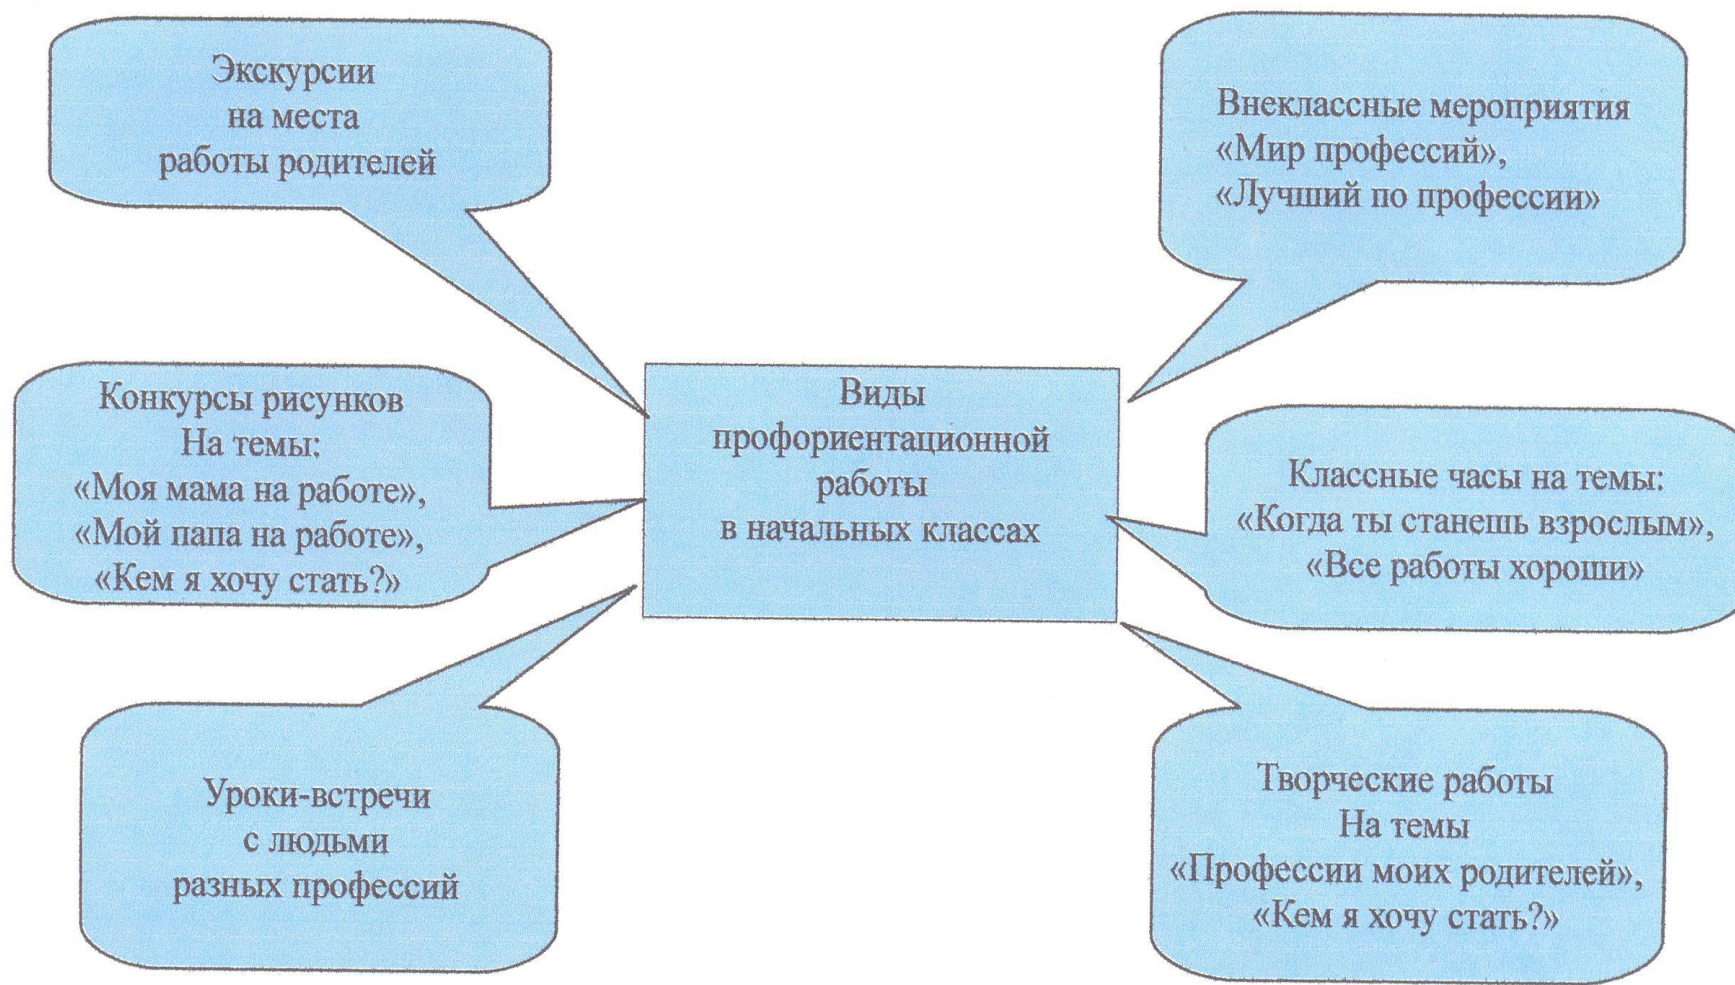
Экскурсии на места работы родителей

Внеклассные мероприятия «Мир профессий», «Лучший по профессии»

Конкурсы рисунков На темы: «Моя мама на работе», «Мой папа на работе», «Кем я хочу стать?»

Виды профориентационной работы в начальных классах

Классные часы на темы: «Когда ты станешь взрослым», «Все работы хороши»

Уроки-встречи с людьми разных профессий

Творческие работы На темы «Профессии моих родителей», «Кем я хочу стать?»